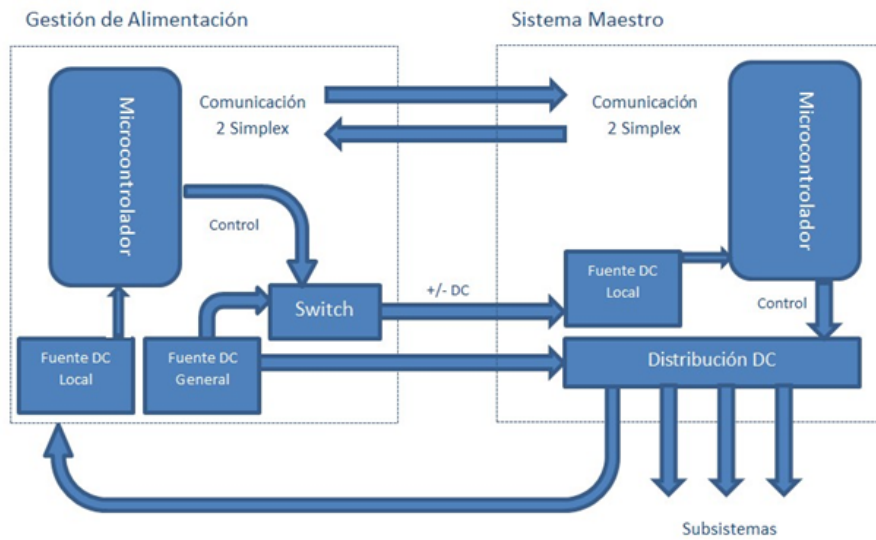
Gestión de Alimentación

Microcontrolador

Comunicación
2 Simplex

Control

Switch

Fuente DC
Local

Fuente DC
General

Sistema Maestro

Comunicación
2 Simplex

Microcontrolador

+/- DC

Fuente DC
Local

Control

Distribución DC

Subsistemas